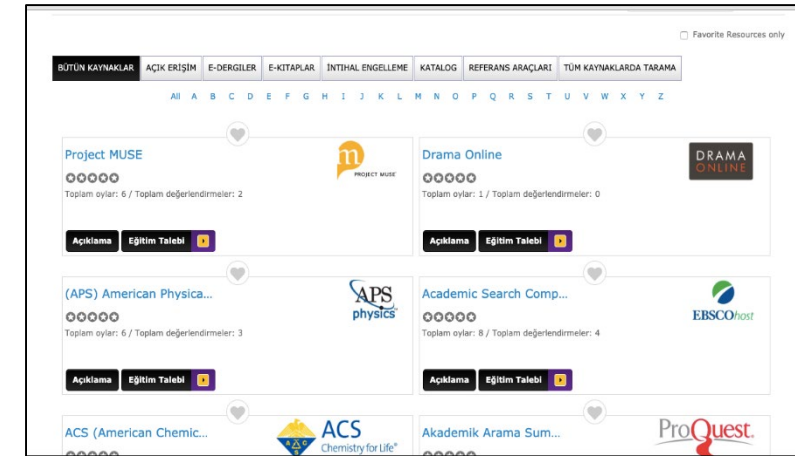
Favorite Resources only

BÜTÜN KAYNAKLAR | AÇIK ERİŞİM | E-DERGİLER | E-KİTAPLAR | İNTİHAL ENGELLEME | KATALOG | REFERANS ARAÇLARI | TÜM KAYNAKLARDA TARAMA

All A B C D E F G H I J K L M N O P Q R S T U V W X Y Z

Project MUSE
PROJECT MUSE
Toplam oylar: 6 / Toplam değerlendirmeler: 2
Açıklama Eğitim Talebi

Drama Online
DRAMA ONLINE
Toplam oylar: 1 / Toplam değerlendirmeler: 0
Açıklama Eğitim Talebi

(APS) American Physica...
APS physics
Toplam oylar: 6 / Toplam değerlendirmeler: 3
Açıklama Eğitim Talebi

Academic Search Comp...
EBSCOhost
Toplam oylar: 8 / Toplam değerlendirmeler: 4
Açıklama Eğitim Talebi

ACS (American Chemic...
ACS Chemistry for Life

Akademik Arama Sum...
ProQuest.